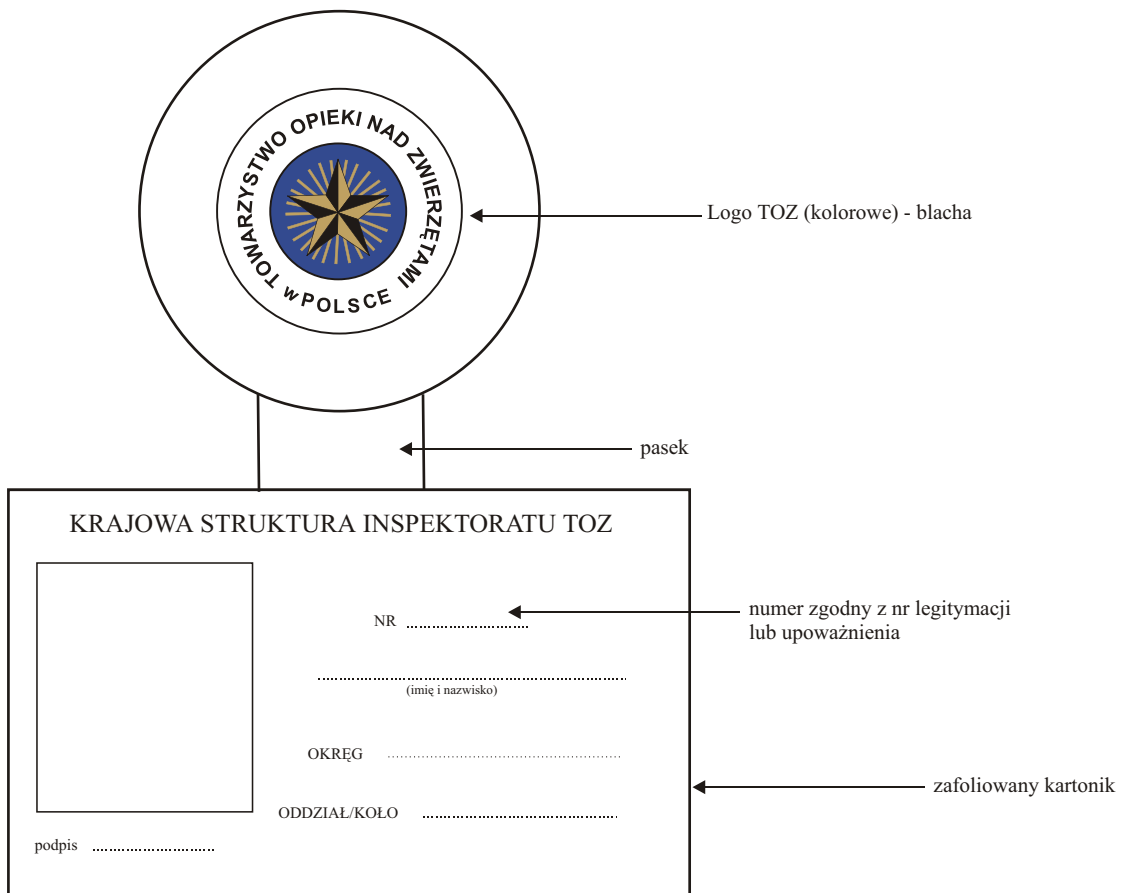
TOWARZYSTWO OPIEKI NAD ZWIERZĘTAMI w POLSCE

Logo TOZ (kolorowe) - blacha

pasek

KRAJOWA STRUKTURA INSPEKTORATU TOZ

NR ..............................

numer zgodny z nr legitymacji lub upoważnienia

..................................................................
(imię i nazwisko)

OKRĘG ..................................................

zafoliowany kartonik

ODDZIAŁ/KOŁO ....................................

podpis ..............................